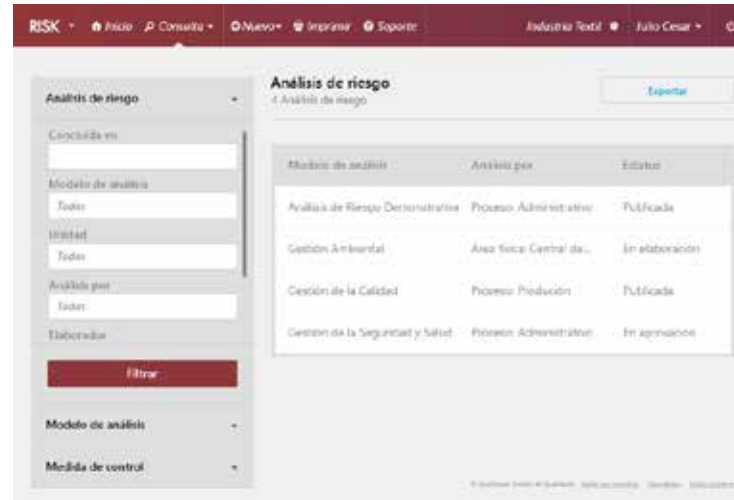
RISK ▾ Inicio Consulta ▾ Nuevo ▾ Imprimir Soporte Industria Textil Julio Cesar ▾

Análisis de riesgo

Concluida en

Modelo de análisis
Todos

Unidad
Todos

Análisis por
Todos

Elaborador

Filtrar

Modelo de análisis

Medida de control

Análisis de riesgo
‹ Análisis de riesgo

Exportar

| Modelo de análisis | Análisis por | Estatus |
|---|---|---|
| Análisis de Riesgo Demostrativo | Proceso: Administrativo | Publicada |
| Gestión Ambiental | Área física: Central de... | En elaboración |
| Gestión de la Calidad | Proceso: Producción | Publicada |
| Gestión de la Seguridad y Salud | Proceso: Administrativo | En aprobación |

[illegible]